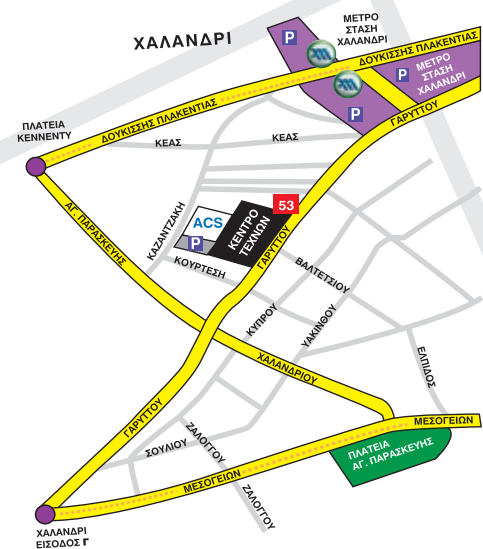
ΧΑΛΑΝΔΡΙ

P

ΜΕΤΡΟ ΣΤΑΣΗ ΧΑΛΑΝΔΡΙ

ΔΟΥΚΙΣΣΗΣ ΠΛΑΚΕΝΤΙΑΣ

P

ΜΕΤΡΟ ΣΤΑΣΗ ΧΑΛΑΝΔΡΙ

P

ΠΛΑΤΕΙΑ ΚΕΝΝΕΝΤΥ

ΔΟΥΚΙΣΣΗΣ ΠΛΑΚΕΝΤΙΑΣ

ΚΕΑΣ

ΚΕΑΣ

ΓΑΡΥΤΤΟΥ

ΑΓ. ΠΑΡΑΣΚΕΥΗΣ

ΚΑΖΑΝΤΖΑΚΗ

ACS

P

ΚΕΝΤΡΟ ΤΕΧΝΩΝ

53

ΚΟΥΡΤΕΣΗ

ΓΑΡΥΤΤΟΥ

ΒΑΛΤΕΤΣΙΟΥ

ΚΥΠΡΟΥ

ΥΑΚΙΝΘΟΥ

ΕΛΠΙΔΟΣ

ΧΑΛΑΝΔΡΙΟΥ

ΓΑΡΥΤΤΟΥ

ΜΕΣΟΓΕΙΩΝ

ΖΑΛΟΓΓΟΥ

ΣΟΥΛΙΟΥ

ΠΛΑΤΕΙΑ ΑΓ. ΠΑΡΑΣΚΕΥΗΣ

ΜΕΣΟΓΕΙΩΝ

ΖΑΛΟΓΓΟΥ

ΧΑΛΑΝΔΡΙ ΕΙΣΟΔΟΣ Γ